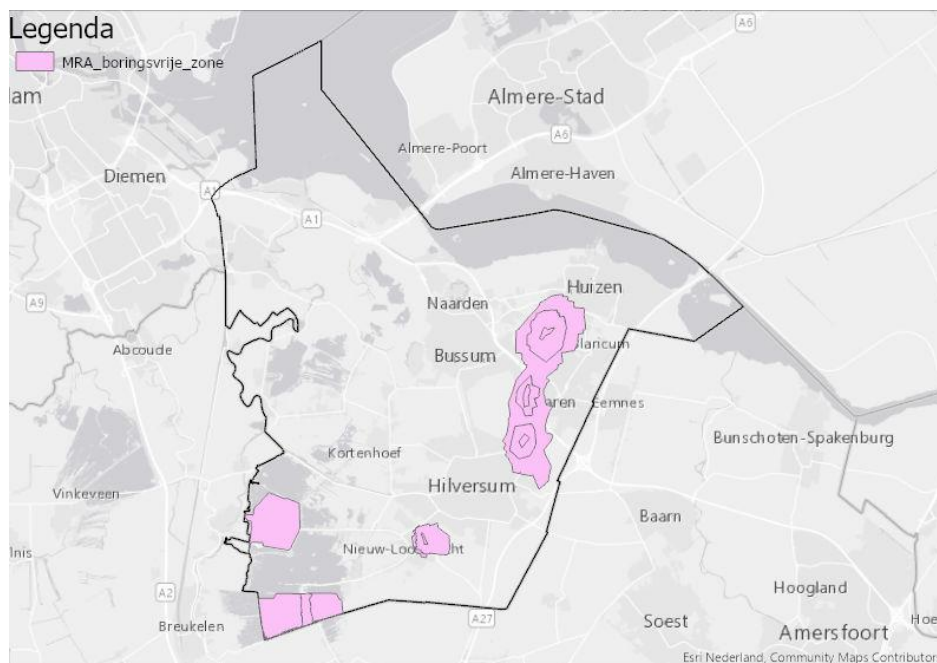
Legenda
MRA_boringsvrije_zone

lam
Almere-Stad
A6
A6
Almere-Poort
Almere-Haven
Diemen
A1
A1
A9
Naarden
Huizen
Abcoude
Bussum
Laren
Eemnes
Kortenhoef
Bunschoten-Spakenburg
Vinkeveen
Hilversum
Baarn
Nieuw-Loosdrecht
A2
Hoogland
Breukelen
A27
Soest
Amersfoort
Hoe
Esri Nederland, Community Maps Contributor